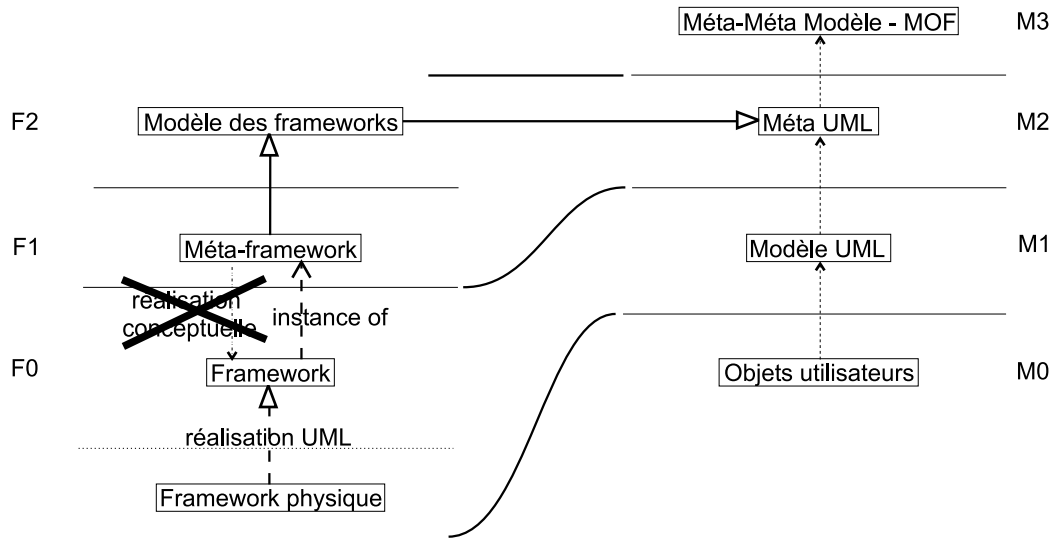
Méta-Méta Modèle - MOF
M3

F2
Modèle des frameworks
Méta UML
M2

F1
Méta-framework
Modèle UML
M1

réalisation conceptuelle
instance of

F0
Framework
Objets utilisateurs
M0

réalisation UML

Framework physique